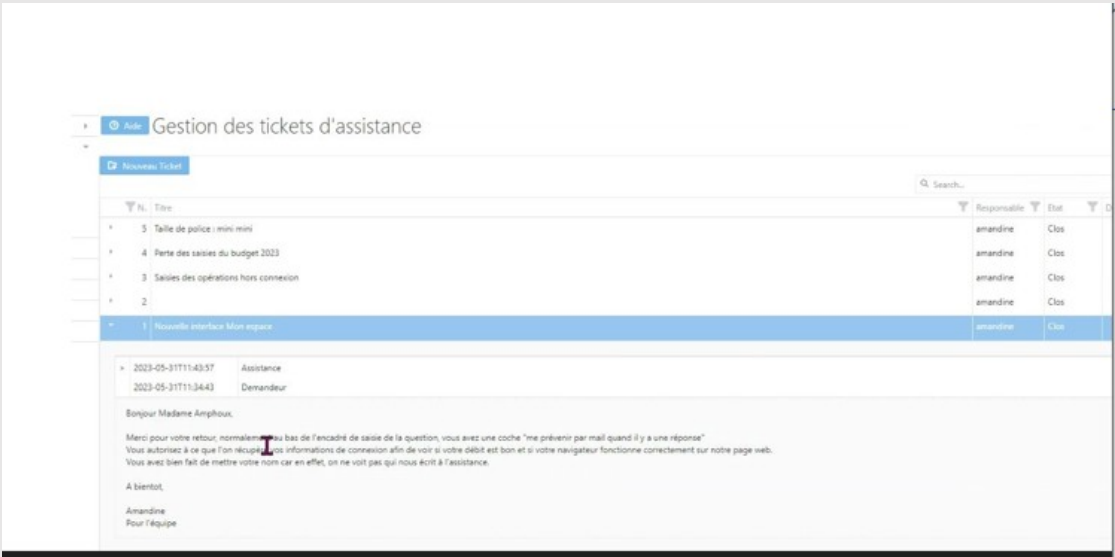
Aide Gestion des tickets d'assistance

Nouveau Ticket

Search...

| N. | Titre | Responsable | Etat |
|---|---|---|---|
| 5 | Taille de police : mini mini | amandine | Clos |
| 4 | Perte des saisies du budget 2023 | amandine | Clos |
| 3 | Saisies des opérations hors connexion | amandine | Clos |
| 2 | | amandine | Clos |
| 1 | Nouvelle interface Mon espace | amandine | Clos |

2023-05-31T11:43:57 Assistance
2023-05-31T11:34:43 Demandeur

Bonjour Madame Amphoux,

Merci pour votre retour, normalem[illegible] au bas de l'encadré de saisie de la question, vous avez une coche "me prévenir par mail quand il y a une réponse"
Vous autorisez à ce que l'on récupè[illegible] vos informations de connexion afin de voir si votre débit est bon et si votre navigateur fonctionne correctement sur notre page web.
Vous avez bien fait de mettre votre nom car en effet, on ne voit pas qui nous écrit à l'assistance.

A bientot,

Amandine
Pour l'équipe